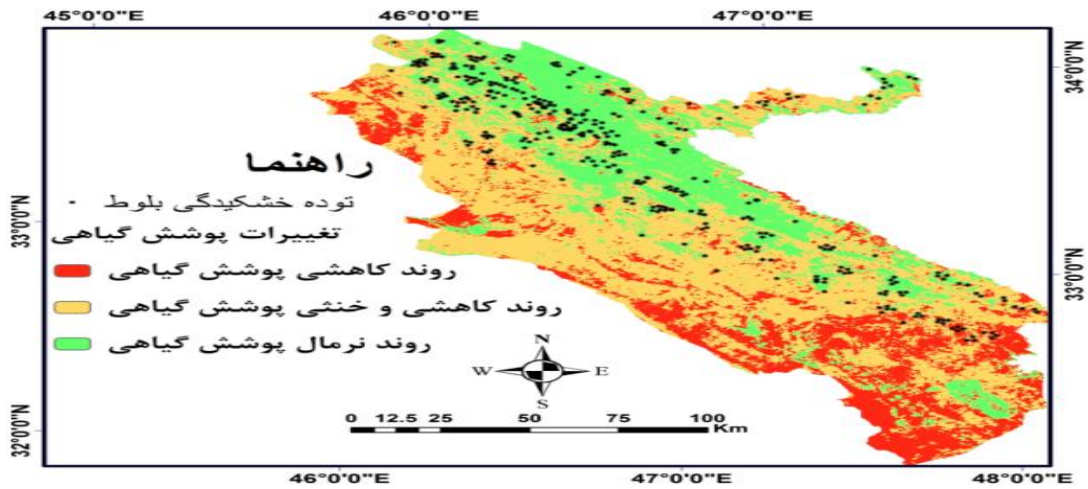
45°0'0"E
46°0'0"E
47°0'0"E
34°0'0"N
33°0'0"N
33°0'0"N
32°0'0"N
راهنما
توده خشکیدگی بلوط •
تغییرات پوشش گیاهی
روند کاهشی پوشش گیاهی
روند کاهشی و خنثی پوشش گیاهی
روند نرمال پوشش گیاهی
N
W
E
S
0 12.5 25 50 75 100
Km
46°0'0"E
47°0'0"E
48°0'0"E